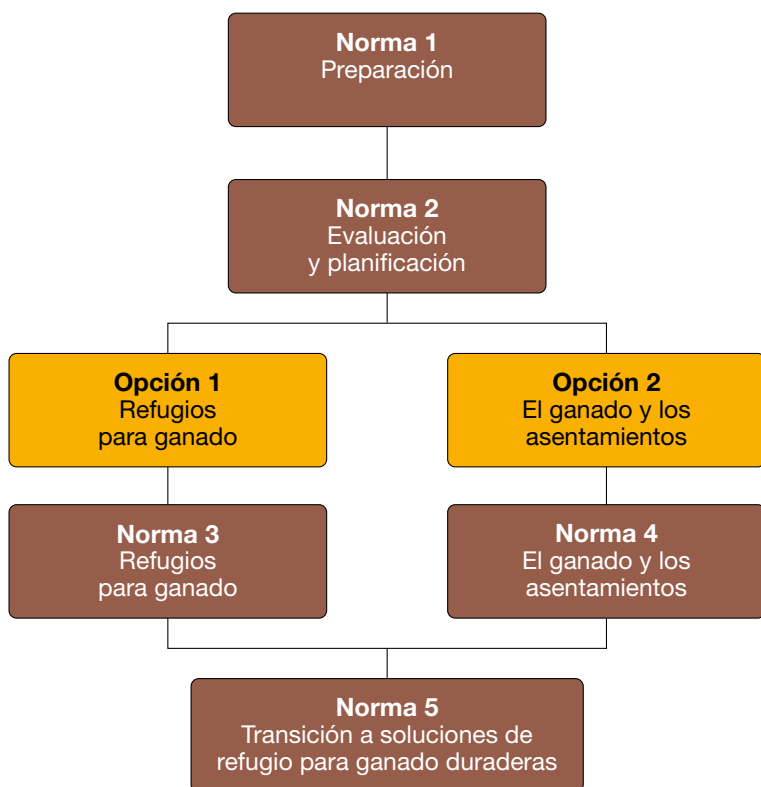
**Norma 1**
Preparación

**Norma 2**
Evaluación y planificación

**Opción 1**
Refugios para ganado

**Opción 2**
El ganado y los asentamientos

**Norma 3**
Refugios para ganado

**Norma 4**
El ganado y los asentamientos

**Norma 5**
Transición a soluciones de refugio para ganado duraderas